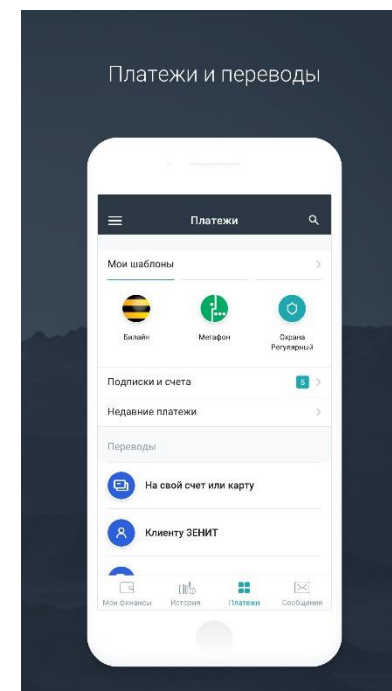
Платежи и переводы

Платежи

Мои шаблоны

Билайн

Мегафон

Охрана Регулярный

Подписки и счета 5

Недавние платежи

Переводы

На свой счет или карту

Клиенту ЗЕНИТ

Мои финансы

История

Платежи

Сообщения